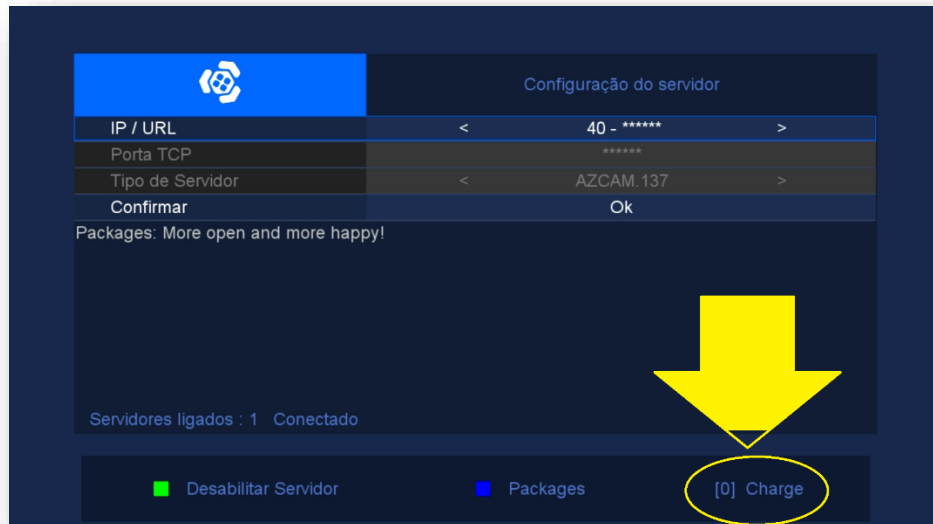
Configuração do servidor

| IP / URL | < | 40 - ****** | > |
|---|---|---|---|
| Porta TCP | | ****** | |
| Tipo de Servidor | < | AZCAM.137 | > |
| Confirmar | | Ok | |

Packages: More open and more happy!

Servidores ligados : 1 Conectado

Desabilitar Servidor Packages [0] Charge